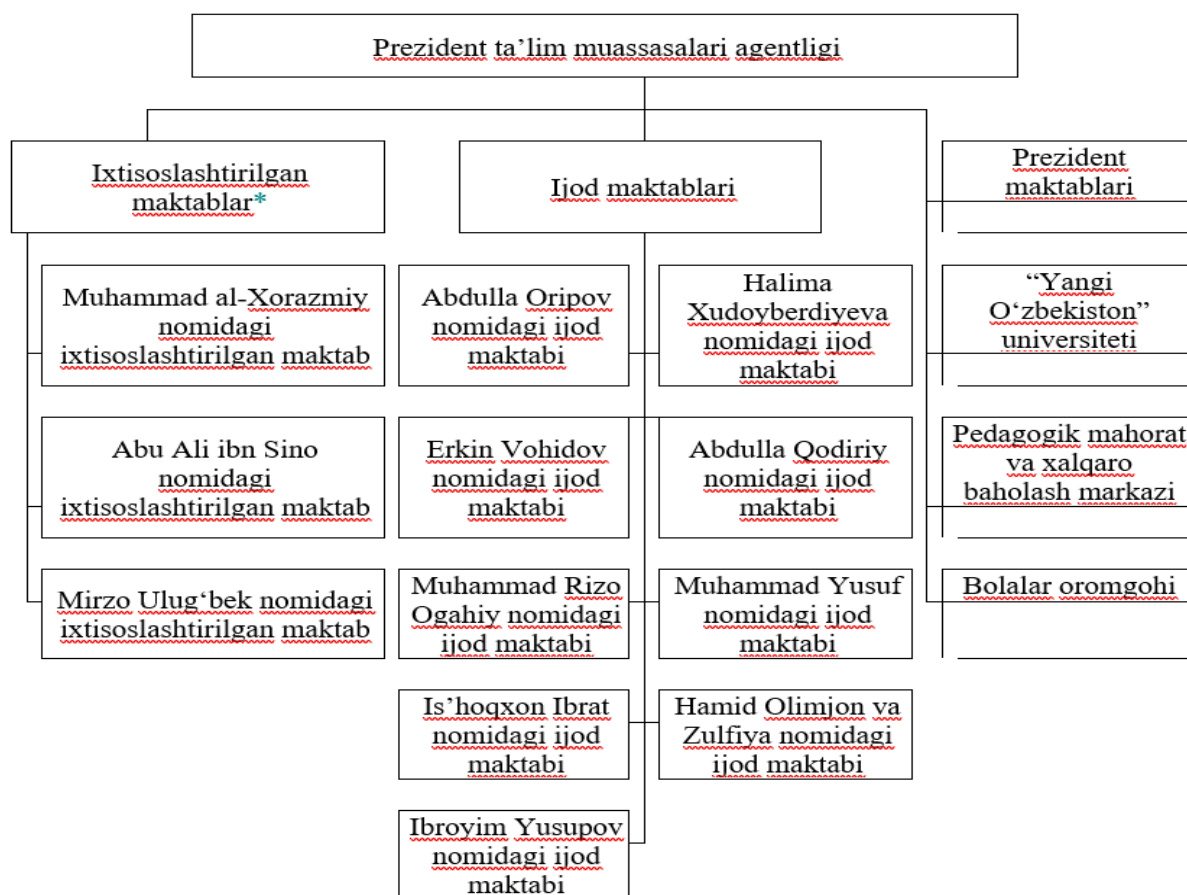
Prezident ta’lim muassasalari agentligi

Ixtisoslashtirilgan maktablar*

Ijod maktablari

Prezident maktablari

Muhammad al-Xorazmiy nomidagi ixtisoslashtirilgan maktab

Abdulla Oripov nomidagi ijod maktabi

Halima Xudoyberdiyeva nomidagi ijod maktabi

“Yangi O‘zbekiston” universiteti

Abu Ali ibn Sino nomidagi ixtisoslashtirilgan maktab

Erkin Vohidov nomidagi ijod maktabi

Abdulla Qodiriy nomidagi ijod maktabi

Pedagogik mahorat va xalqaro baholash markazi

Mirzo Ulug‘bek nomidagi ixtisoslashtirilgan maktab

Muhammad Rizo Ogahiy nomidagi ijod maktabi

Muhammad Yusuf nomidagi ijod maktabi

Bolalar oromgohi

Is’hoqxon Ibrat nomidagi ijod maktabi

Hamid Olimjon va Zulfiya nomidagi ijod maktabi

Ibroyim Yusupov nomidagi ijod maktabi